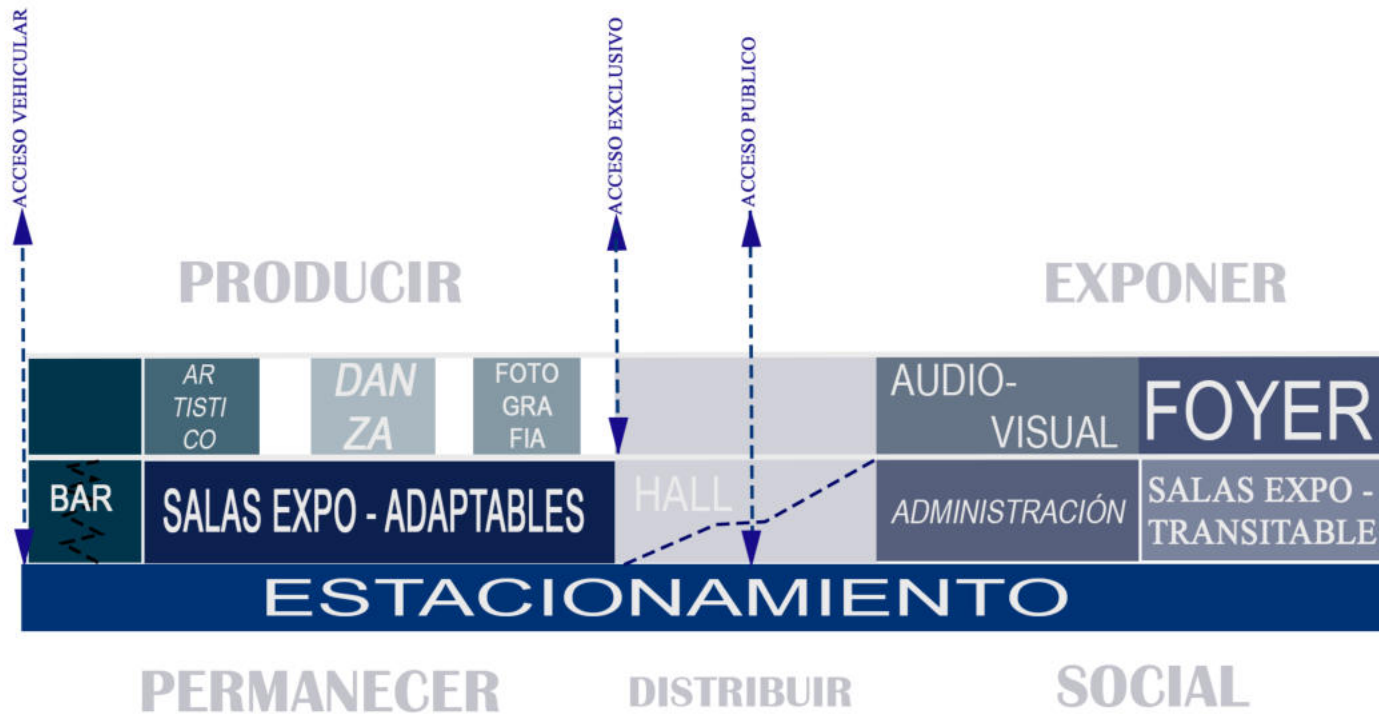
ACCESO VEHICULAR

ACCESO EXCLUSIVO

ACCESO PUBLICO

PRODUCIR

EXPONER

AR TISTI CO

DAN ZA

FOTO GRA FIA

AUDIO-VISUAL

FOYER

BAR

SALAS EXPO - ADAPTABLES

HALL

ADMINISTRACIÓN

SALAS EXPO - TRANSITABLE

ESTACIONAMIENTO

PERMANECER

DISTRIBUIR

SOCIAL